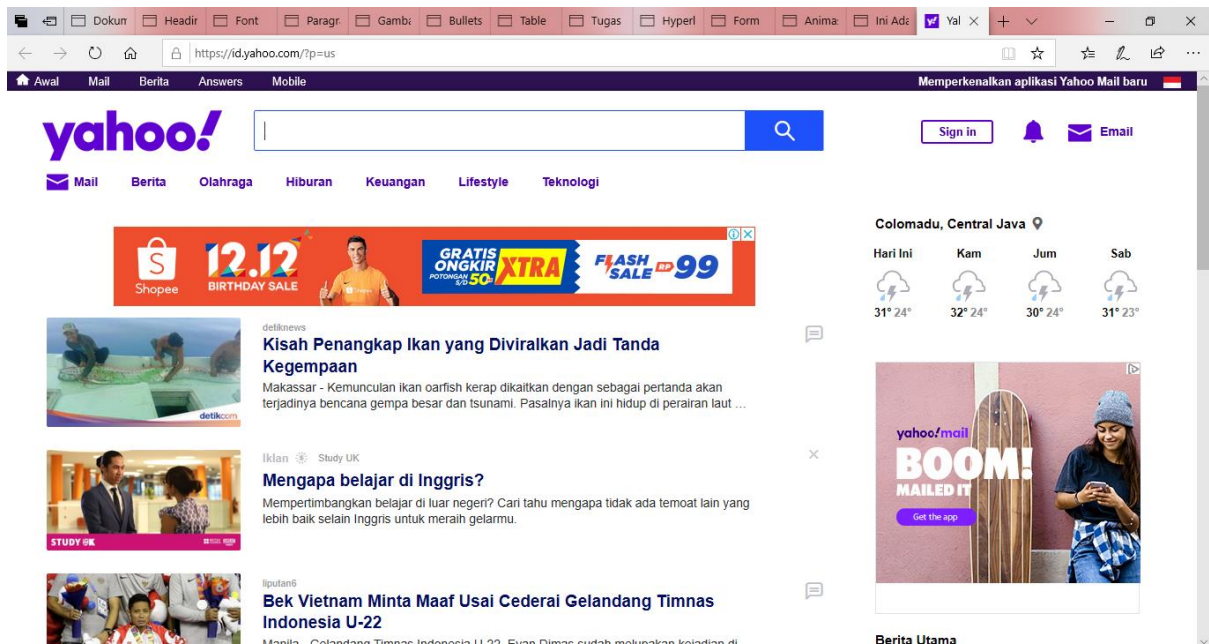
Dokun | Headir | Font | Paragr | Gamb | Bullets | Table | Tugas | Hyperl | Form | Anima | Ini Ada | Yal

https://id.yahoo.com/?p=us

Awal | Mail | Berita | Answers | Mobile

Memperkenalkan aplikasi Yahoo Mail baru

yahoo!

Sign in | Email

Mail | Berita | Olahraga | Hiburan | Keuangan | Lifestyle | Teknologi

Shopee 12.12 BIRTHDAY SALE GRATIS ONGKIR POTONGAN S/D 50RB XTRA FLASH SALE RP 99

detiknews
Kisah Penangkap Ikan yang Diviralkan Jadi Tanda Kegempaan
Makassar - Kemunculan ikan oarfish kerap dikaitkan dengan sebagai pertanda akan terjadinya bencana gempa besar dan tsunami. Pasalnya ikan ini hidup di perairan laut ...

detikcom

Iklan Study UK
Mengapa belajar di Inggris?
Mempertimbangkan belajar di luar negeri? Cari tahu mengapa tidak ada temoat lain yang lebih baik selain Inggris untuk meraih gelarmu.

STUDY UK

liputan6
Bek Vietnam Minta Maaf Usai Cederai Gelandang Timnas Indonesia U-22
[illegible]

Colomadu, Central Java

| Hari Ini | Kam | Jum | Sab |
|---|---|---|---|
| 31° 24° | 32° 24° | 30° 24° | 31° 23° |

yahoo!mail
BOOM! MAILED IT
Get the app

Berita Utama